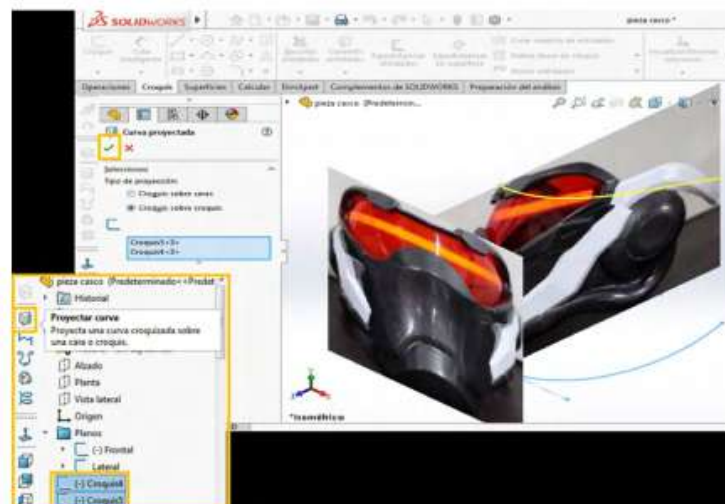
SOLIDWORKS

pieza casco *

Operaciones | Croquis | Superficies | Calcular | DimXpert | Complementos de SOLIDWORKS | Preparación del análisis

pieza casco (Predetermin...

Curva proyectada

Selecciones
Tipo de proyección:
Croquis sobre caras
Croquis sobre croquis

Croquis5<3>
Croquis4<3>

pieza casco (Predeterminado<<Predet

Historial

Proyectar curva
Proyecta una curva croquizada sobre una cara o croquis.

Alzado
Planta
Vista lateral
Origen
Planos
(-) Frontal
Lateral
(-) Croquis4
(-) Croquis5

*Isométrica